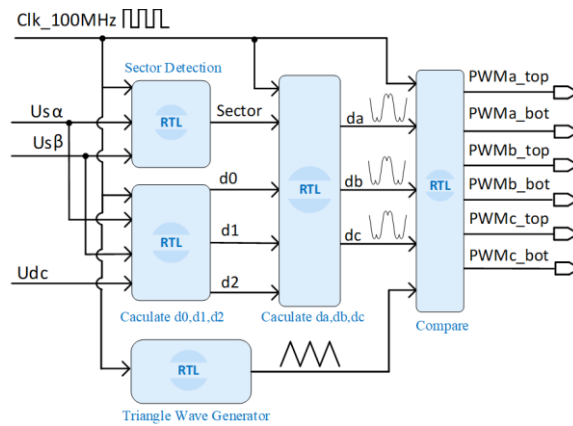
Clk_100MHz

Sector Detection

RTL

Sector

Usα

Usβ

d0

RTL

d1

d2

Udc

Caculate d0,d1,d2

RTL

da

db

dc

Caculate da,db,dc

RTL

Compare

PWMa_top

PWMa_bot

PWMb_top

PWMb_bot

PWMc_top

PWMc_bot

RTL

Triangle Wave Generator